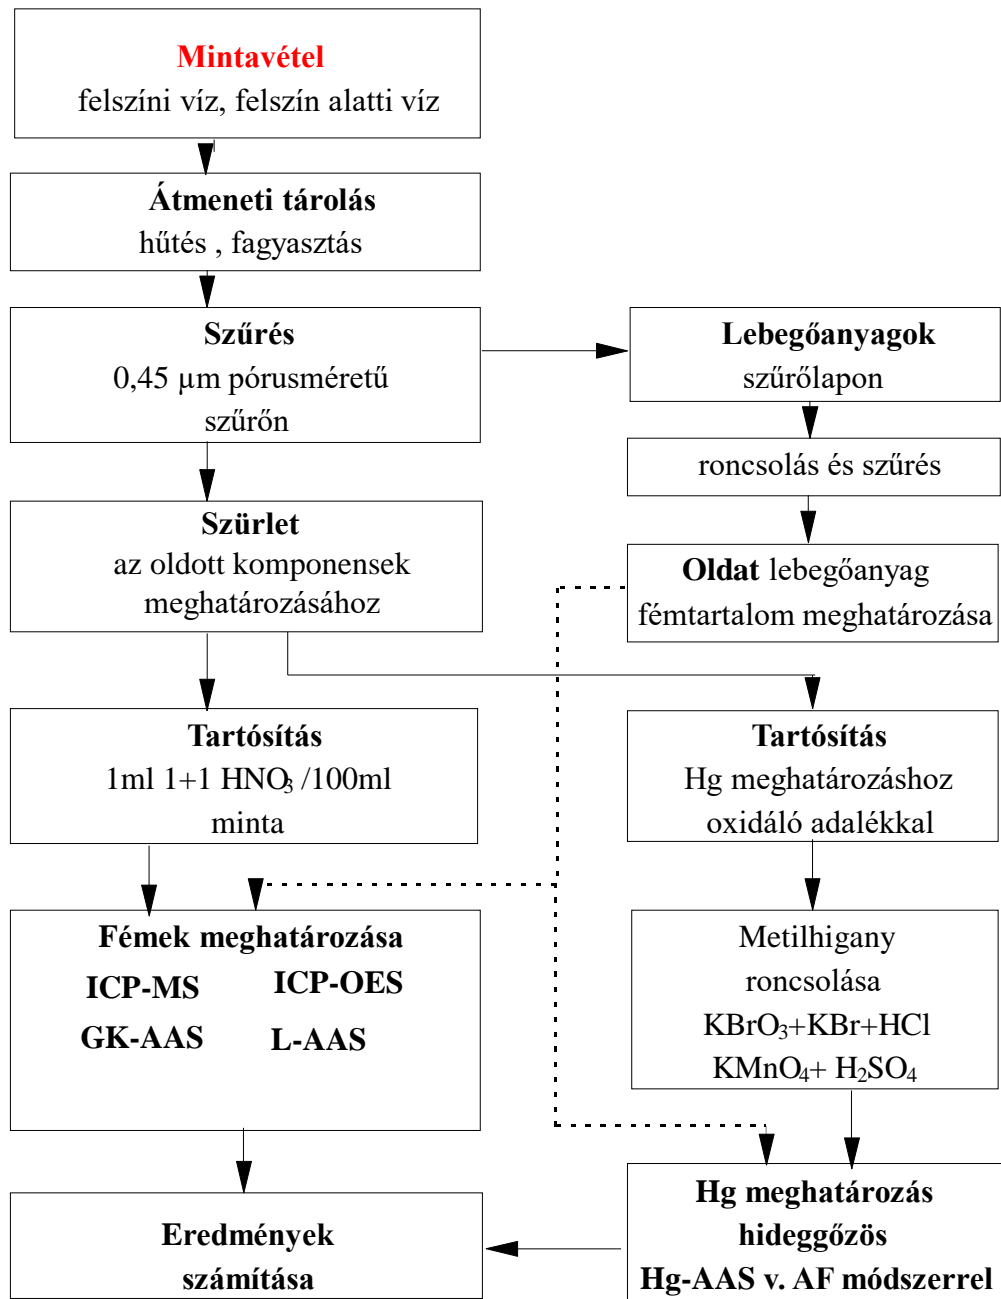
Mintavétel
felszíni víz, felszín alatti víz

Átmeneti tárolás
hűtés , fagyasztás

Szűrés
0,45 μm pórusméretű szűrőn

Lebegőanyagok
szűrőlapon

roncsolás és szűrés

Oldat lebegőanyag fémtartalom meghatározása

Szürlet
az oldott komponensek meghatározásához

Tartósítás
1ml 1+1 $HNO_3$ /100ml minta

Tartósítás
Hg meghatározáshoz oxidáló adalékkal

Fémek meghatározása
ICP-MS
ICP-OES
GK-AAS
L-AAS

Metilhigany roncsolása
$KBrO_3$+KBr+HCl
$KMnO_4$+ $H_2SO_4$

Eredmények számítása

Hg meghatározás hideggőzös
Hg-AAS v. AF módszerrel